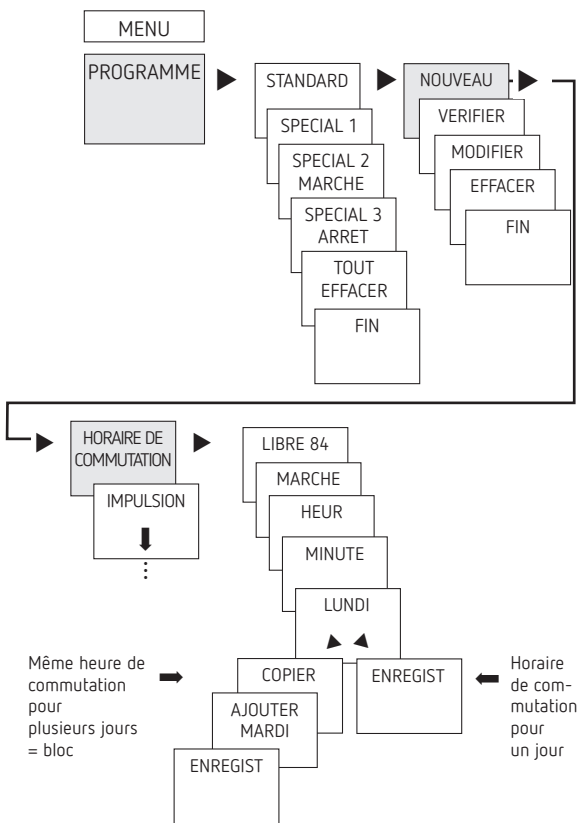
MENU

PROGRAMME

STANDARD

SPECIAL 1

SPECIAL 2 MARCHE

SPECIAL 3 ARRET

TOUT EFFACER

FIN

NOUVEAU

VERIFIER

MODIFIER

EFFACER

FIN

HORAIRE DE COMMUTATION

IMPULSION

LIBRE 84

MARCHE

HEUR

MINUTE

LUNDI

Même heure de commutation pour plusieurs jours = bloc

COPIER

ENREGIST

Horaire de commutation pour un jour

AJOUTER MARDI

ENREGIST